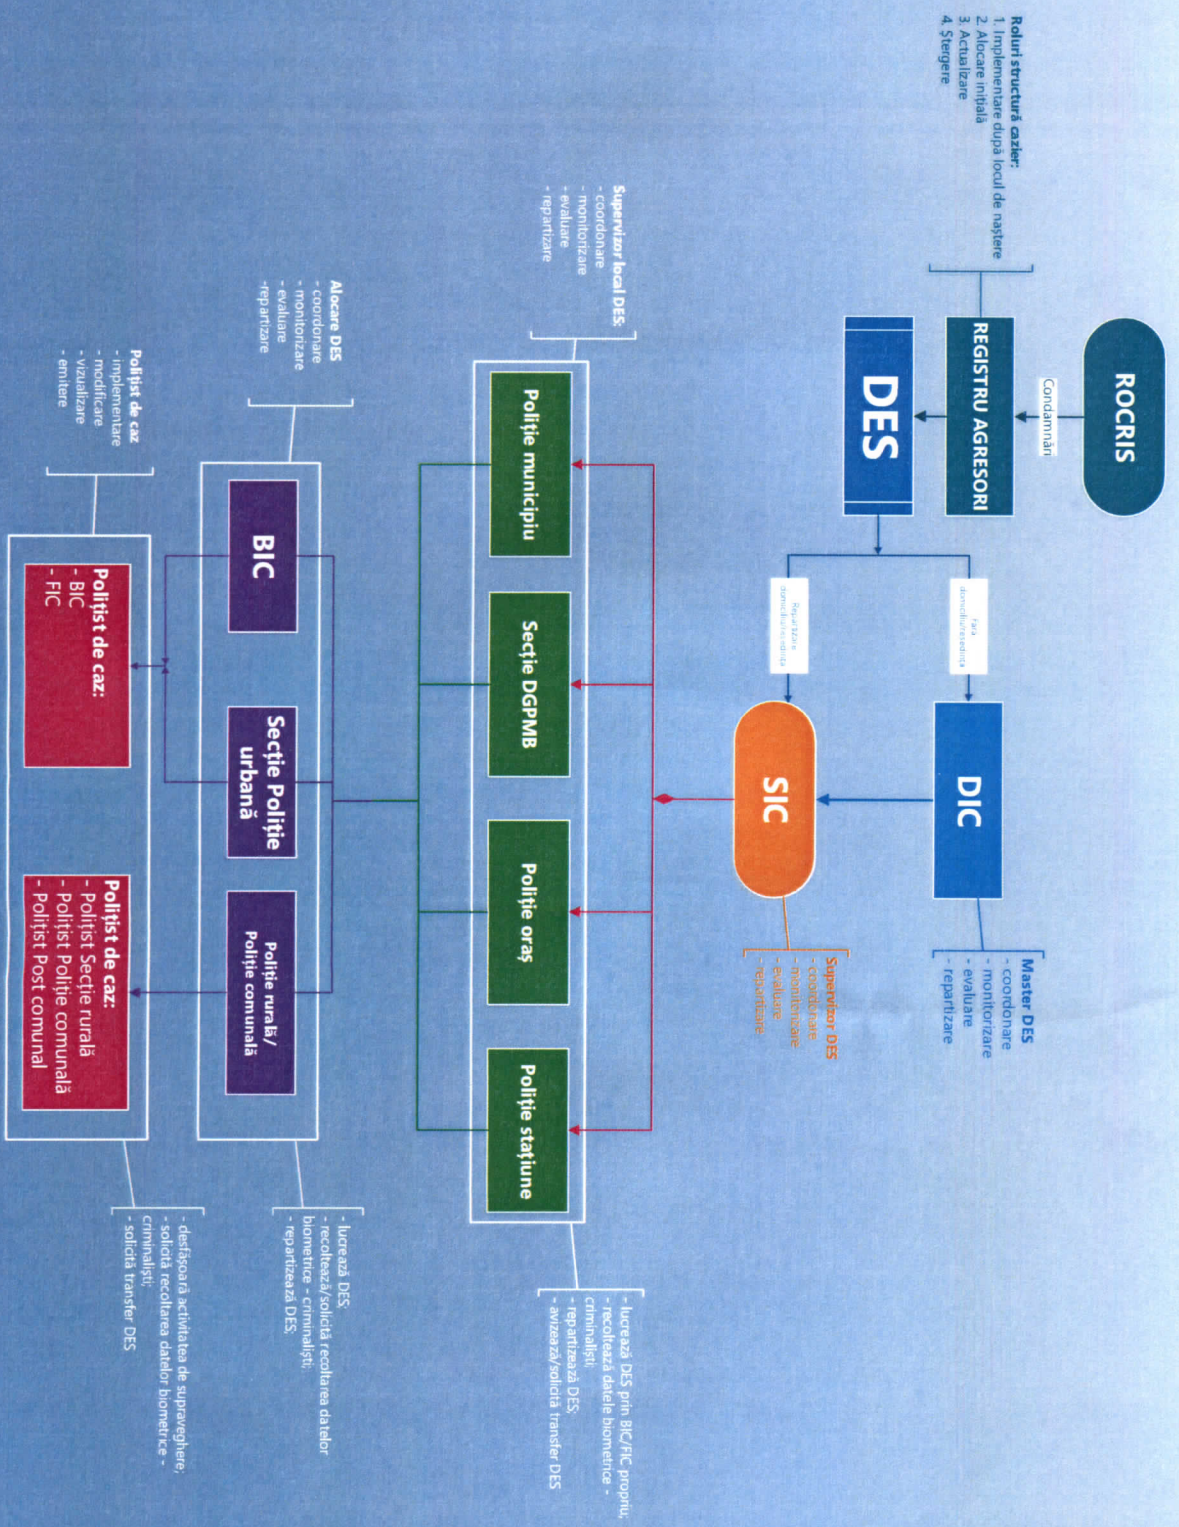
Roluri structură cazier:
1. Implementare după locul de naștere
2. Alocare inițială
3. Actualizare
4. Ștergere

ROCRIS

Condamnări

REGISTRU AGRESORI

DES

Fără domiciliu/reședință

Repartizare domiciliu/reședință

DIC

Master DES
- coordonare
- monitorizare
- evaluare
- repartizare

SIC

Supervizor DES
- coordonare
- monitorizare
- evaluare
- repartizare

Supervizor local DES:
- coordonare
- monitorizare
- evaluare
- repartizare

Poliție municipiu

Secție DGPMB

Poliție oraș

Poliție stațiune

- lucrează DES prin BIC/FIC propriu;
- recoltează datele biometrice - criminaliști;
- repartizează DES;
- avizează/solicită transfer DES

Alocare DES
- coordonare
- monitorizare
- evaluare
-repartizare

BIC

Secție Poliție urbană

Poliție rurală/ Poliție comunală

- lucrează DES;
- recoltează/solicită recoltarea datelor biometrice - criminaliști;
- repartizează DES;

Polițist de caz
- implementare
- modificare
- vizualizare
- emitere

Polițist de caz:
- BIC
- FIC

Polițist de caz:
- Polițist Secție rurală
- Polițist Poliție comunală
- Polițist Post comunal

- desfășoară activitatea de supraveghere;
- solicită recoltarea datelor biometrice - criminaliști;
- solicită transfer DES